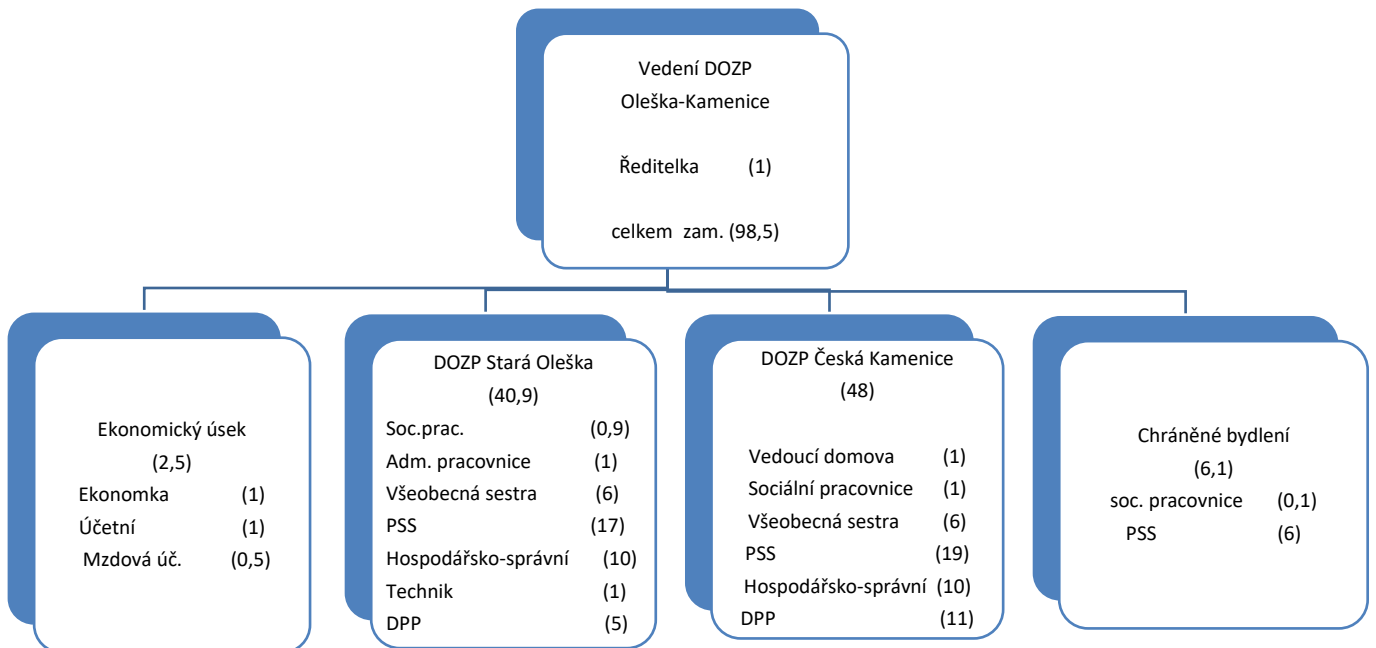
Vedení DOZP Oleška-Kamenice

Ředitelka (1)

celkem zam. (98,5)

Ekonomický úsek (2,5)

Ekonomka (1)

Účetní (1)

Mzdová úč. (0,5)

DOZP Stará Oleška (40,9)

Soc.prac. (0,9)

Adm. pracovnice (1)

Všeobecná sestra (6)

PSS (17)

Hospodářsko-správní (10)

Technik (1)

DPP (5)

DOZP Česká Kamenice (48)

Vedoucí domova (1)

Sociální pracovnice (1)

Všeobecná sestra (6)

PSS (19)

Hospodářsko-správní (10)

DPP (11)

Chráněné bydlení (6,1)

soc. pracovnice (0,1)

PSS (6)